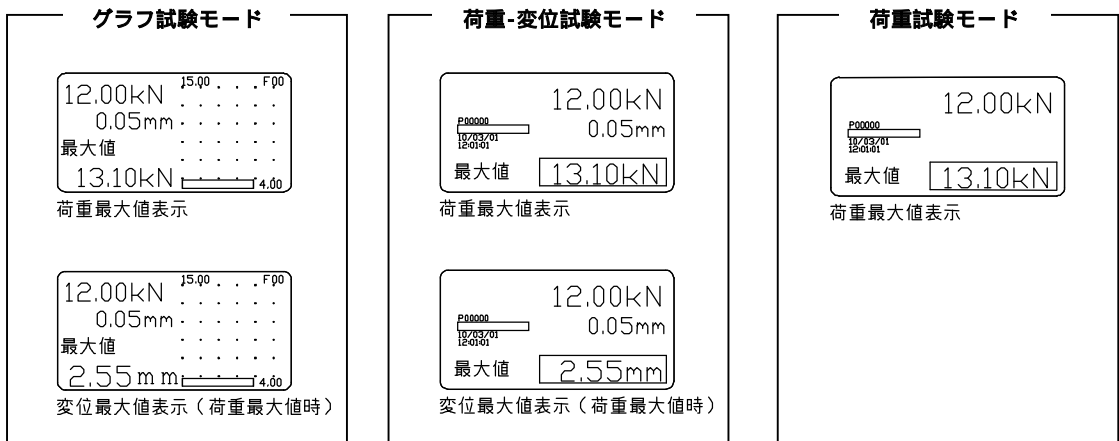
グラフ試験モード

12.00kN 15.00 F00
0.05mm
最大値
13.10kN 4.00
荷重最大値表示

12.00kN 15.00 F00
0.05mm
最大値
2.55mm 4.00
変位最大値表示（荷重最大値時）

荷重-変位試験モード

12.00kN
P00000
10/03/01
12:01:01
0.05mm
最大値 13.10kN
荷重最大値表示

12.00kN
P00000
10/03/01
12:01:01
0.05mm
最大値 2.55mm
変位最大値表示（荷重最大値時）

荷重試験モード

12.00kN
P00000
10/03/01
12:01:01
最大値 13.10kN
荷重最大値表示